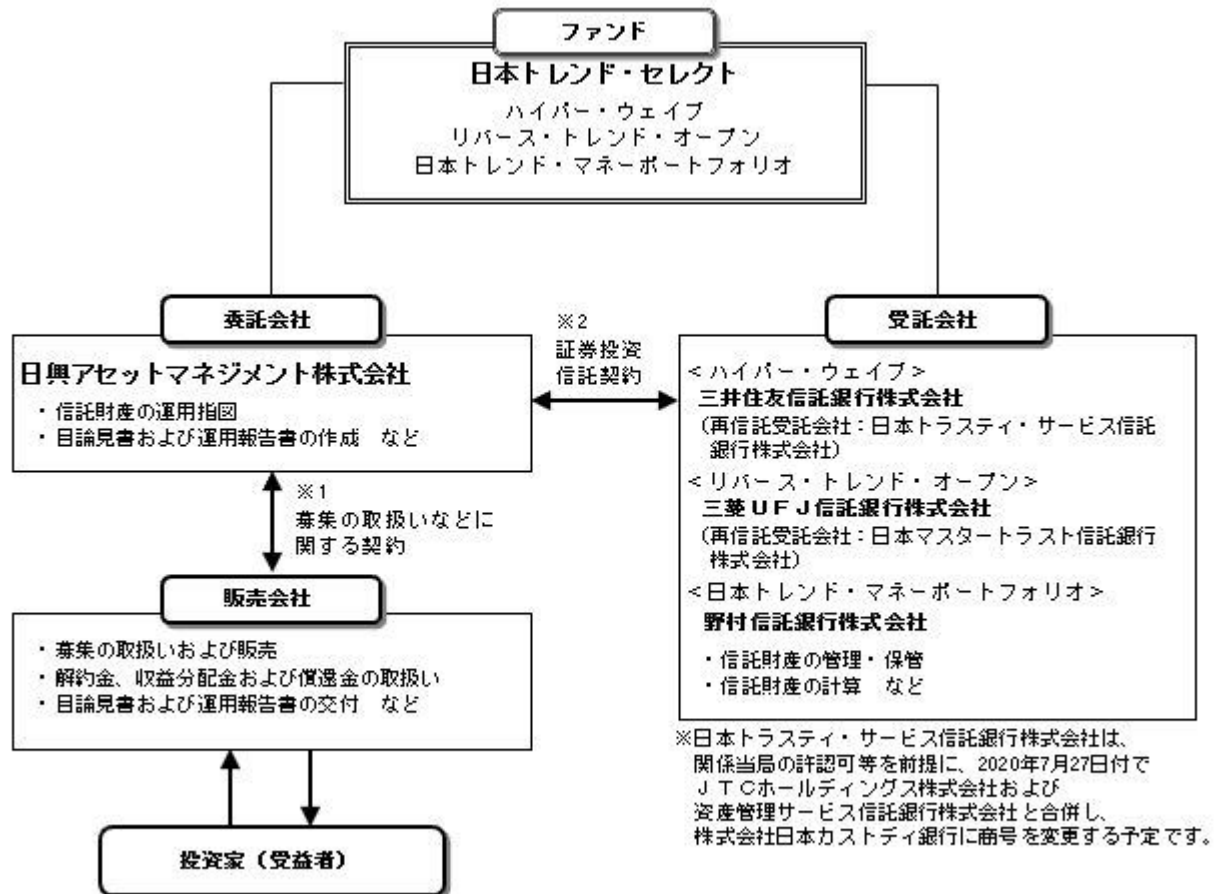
ファンド

日本トレンド・セレクト
ハイパー・ウェイブ
リバース・トレンド・オープン
日本トレンド・マネーポートフォリオ

委託会社

日興アセットマネジメント株式会社
・信託財産の運用指図
・目論見書および運用報告書の作成　など

※2
証券投資
信託契約

受託会社

＜ハイパー・ウェイブ＞
三井住友信託銀行株式会社
（再信託受託会社：日本トラスティ・サービス信託銀行株式会社）
＜リバース・トレンド・オープン＞
三菱ＵＦＪ信託銀行株式会社
（再信託受託会社：日本マスタートラスト信託銀行株式会社）
＜日本トレンド・マネーポートフォリオ＞
野村信託銀行株式会社

・信託財産の管理・保管
・信託財産の計算　など

※1
募集の取扱いなどに関する契約

販売会社

・募集の取扱いおよび販売
・解約金、収益分配金および償還金の取扱い
・目論見書および運用報告書の交付　など

※日本トラスティ・サービス信託銀行株式会社は、関係当局の許認可等を前提に、2020年7月27日付でＪＴＣホールディングス株式会社および資産管理サービス信託銀行株式会社と合併し、株式会社日本カストディ銀行に商号を変更する予定です。

投資家（受益者）